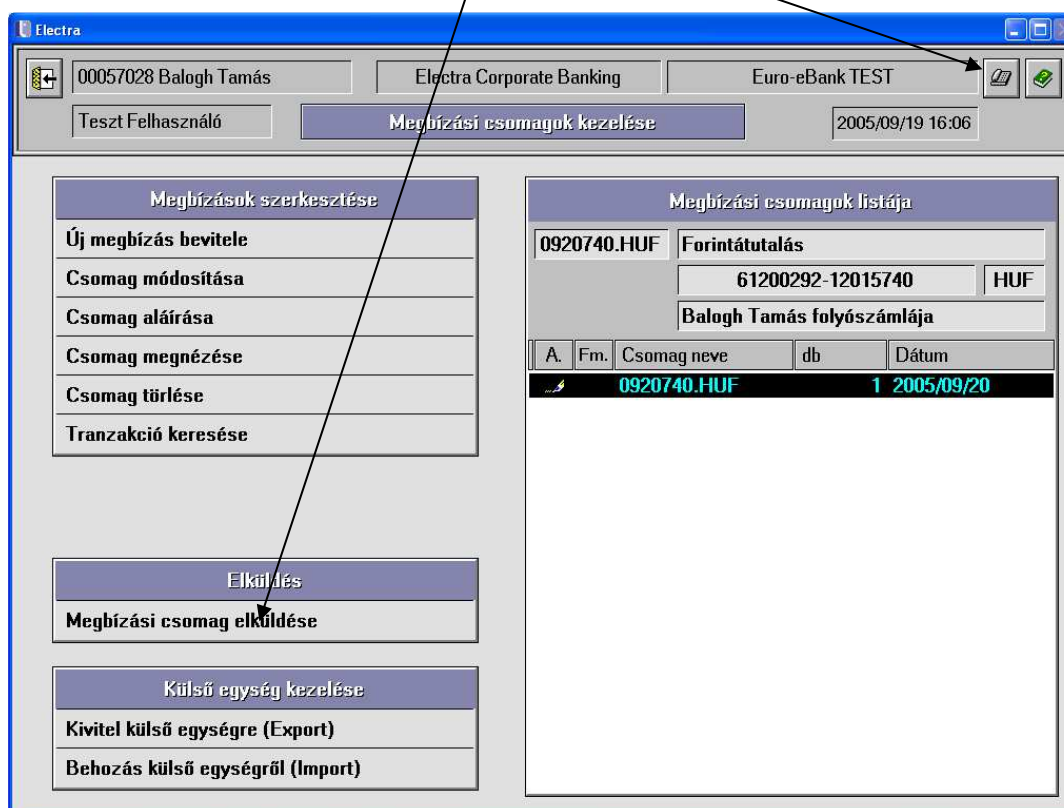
Electra

00057028 Balogh Tamás | Electra Corporate Banking | Euro-eBank TEST

Teszt Felhasználó | Megbízási csomagok kezelése | 2005/09/19 16:06

Megbízások szerkesztése
Új megbízás bevitele
Csomag módosítása
Csomag aláírása
Csomag megnézése
Csomag törlése
Tranzakció keresése

Elküldés
Megbízási csomag elküldése

Külső egység kezelése
Kivitel külső egységre (Export)
Behozás külső egységről (Import)

Megbízási csomagok listája
0920740.HUF | Forintátutalás
61200292-12015740 | HUF
Balogh Tamás folyószámlája

| A. | Fm. | Csomag neve | db | Dátum |
|---|---|---|---|---|
| | | 0920740.HUF | 1 | 2005/09/20 |